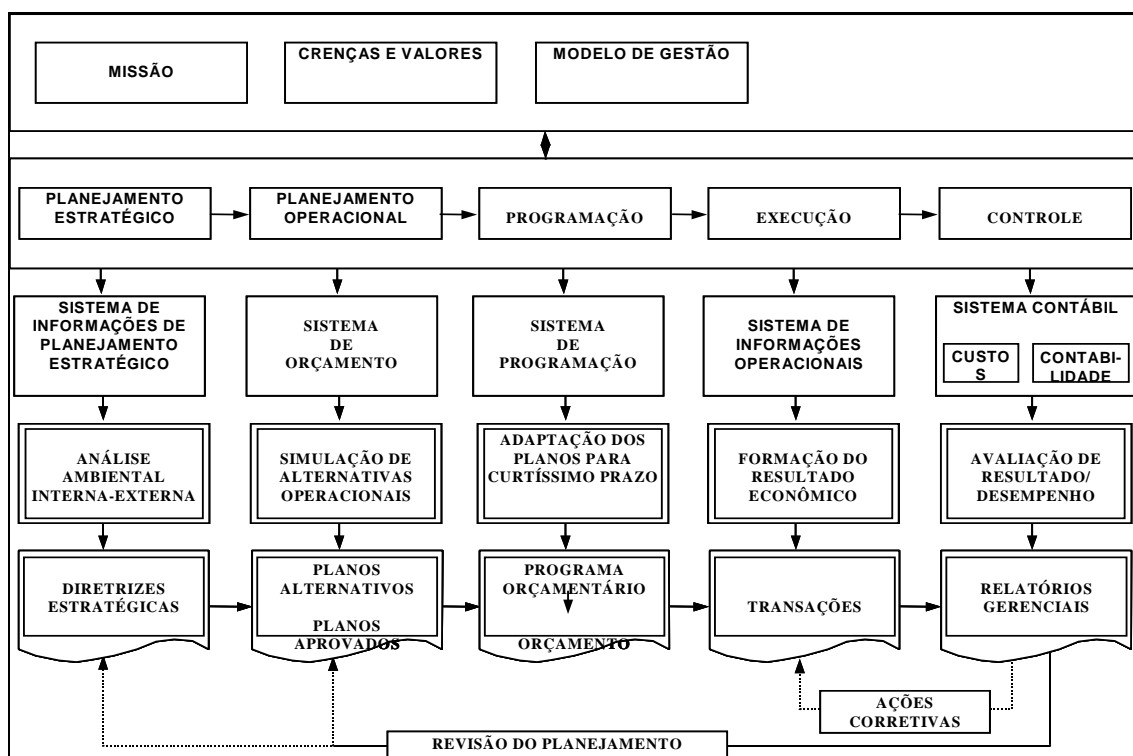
MISSÃO

CRENÇAS E VALORES

MODELO DE GESTÃO

PLANEJAMENTO ESTRATÉGICO

PLANEJAMENTO OPERACIONAL

PROGRAMAÇÃO

EXECUÇÃO

CONTROLE

SISTEMA DE INFORMAÇÕES DE PLANEJAMENTO ESTRATÉGICO

SISTEMA DE ORÇAMENTO

SISTEMA DE PROGRAMAÇÃO

SISTEMA DE INFORMAÇÕES OPERACIONAIS

SISTEMA CONTÁBIL

CUSTO S

CONTABI-LIDADE

ANÁLISE AMBIENTAL INTERNA-EXTERNA

SIMULAÇÃO DE ALTERNATIVAS OPERACIONAIS

ADAPTAÇÃO DOS PLANOS PARA CURTÍSSIMO PRAZO

FORMAÇÃO DO RESULTADO ECONÔMICO

AVALIAÇÃO DE RESULTADO/ DESEMPENHO

DIRETRIZES ESTRATÉGICAS

PLANOS ALTERNATIVOS

PLANOS APROVADOS

PROGRAMA ORÇAMENTÁRIO

ORÇAMENTO

TRANSAÇÕES

RELATÓRIOS GERENCIAIS

AÇÕES CORRETIVAS

REVISÃO DO PLANEJAMENTO